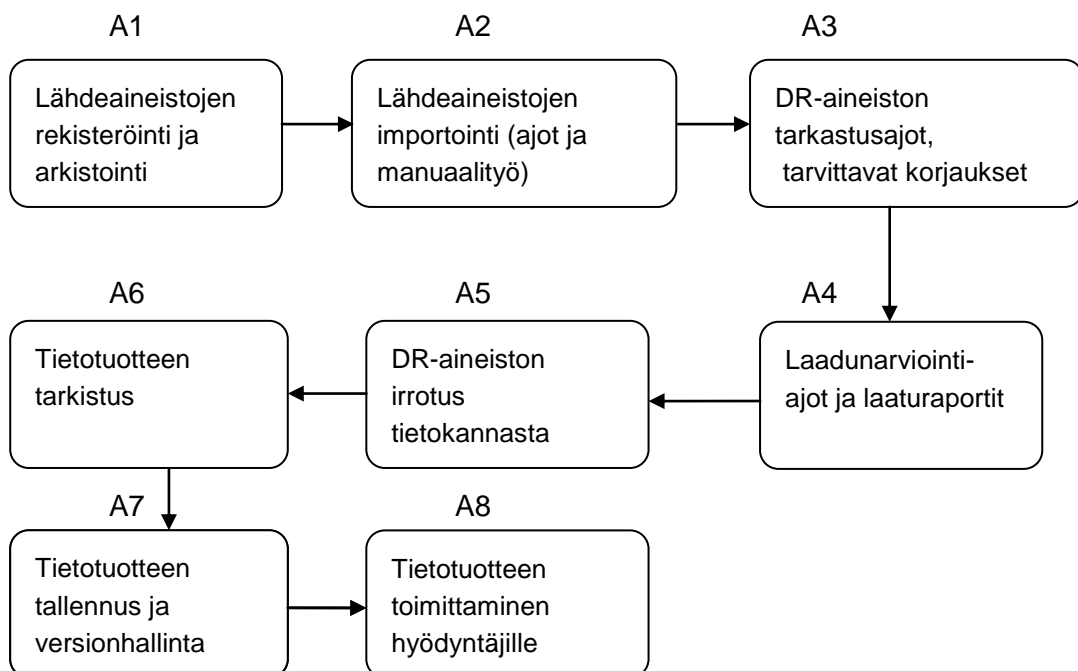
A1

Lähdeaineistojen rekisteröinti ja arkistointi

A2

Lähdeaineistojen importointi (ajot ja manuaalityö)

A3

DR-aineiston tarkastusajot, tarvittavat korjaukset

A4

Laadunarviointi-ajot ja laaturaportit

A5

DR-aineiston irrotus tietokannasta

A6

Tietotuotteen tarkistus

A7

Tietotuotteen tallennus ja versionhallinta

A8

Tietotuotteen toimittaminen hyödyntäjille